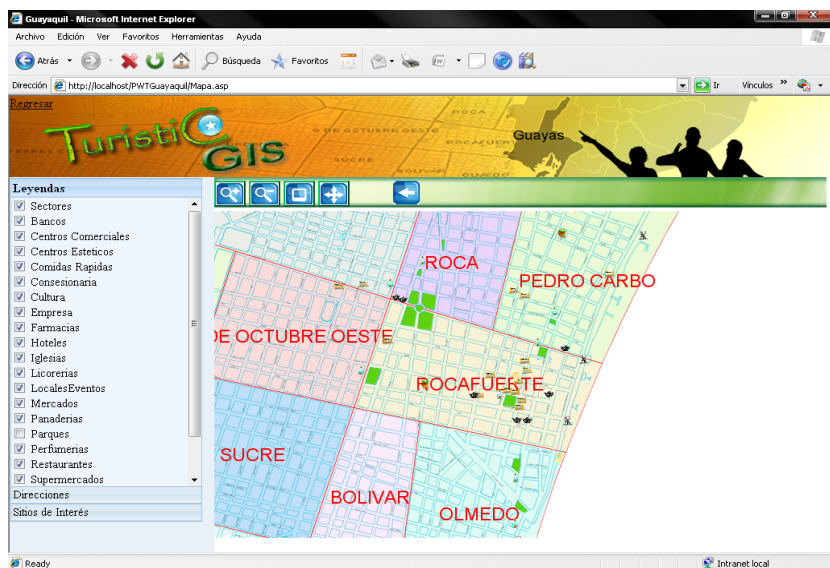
Guayaquil - Microsoft Internet Explorer

Archivo Edición Ver Favoritos Herramientas Ayuda

Atrás Búsqueda Favoritos

Dirección http://localhost/PWTGuayaquil/Mapa.asp Ir Vínculos

Regresar

TuristiC GIS

9 DE OCTUBRE OESTE ROCA SUCRE BOLIVAR ROCAFUERTE

Guayas

Leyendas
Sectores
Bancos
Centros Comerciales
Centros Esteticos
Comidas Rapidas
Consesionaria
Cultura
Empresa
Farmacias
Hoteles
Iglesias
Licorerias
LocalesEventos
Mercados
Panaderias
Parques
Perfumerias
Restaurantes
Supermercados
Direcciones
Sitios de Interés

ROCA
PEDRO CARBO
DE OCTUBRE OESTE
ROCAFUERTE
SUCRE
BOLIVAR
OLMEDO

Ready
Intranet local